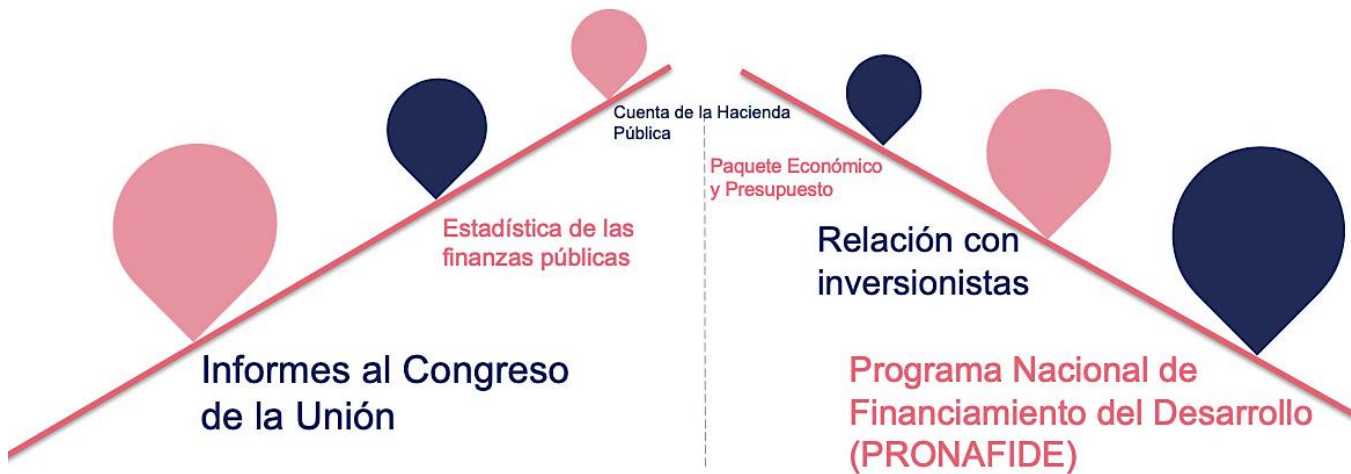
Cuenta de la Hacienda Pública

Paquete Económico y Presupuesto

Estadística de las finanzas públicas

Relación con inversionistas

Informes al Congreso de la Unión

Programa Nacional de Financiamiento del Desarrollo (PRONAFIDE)